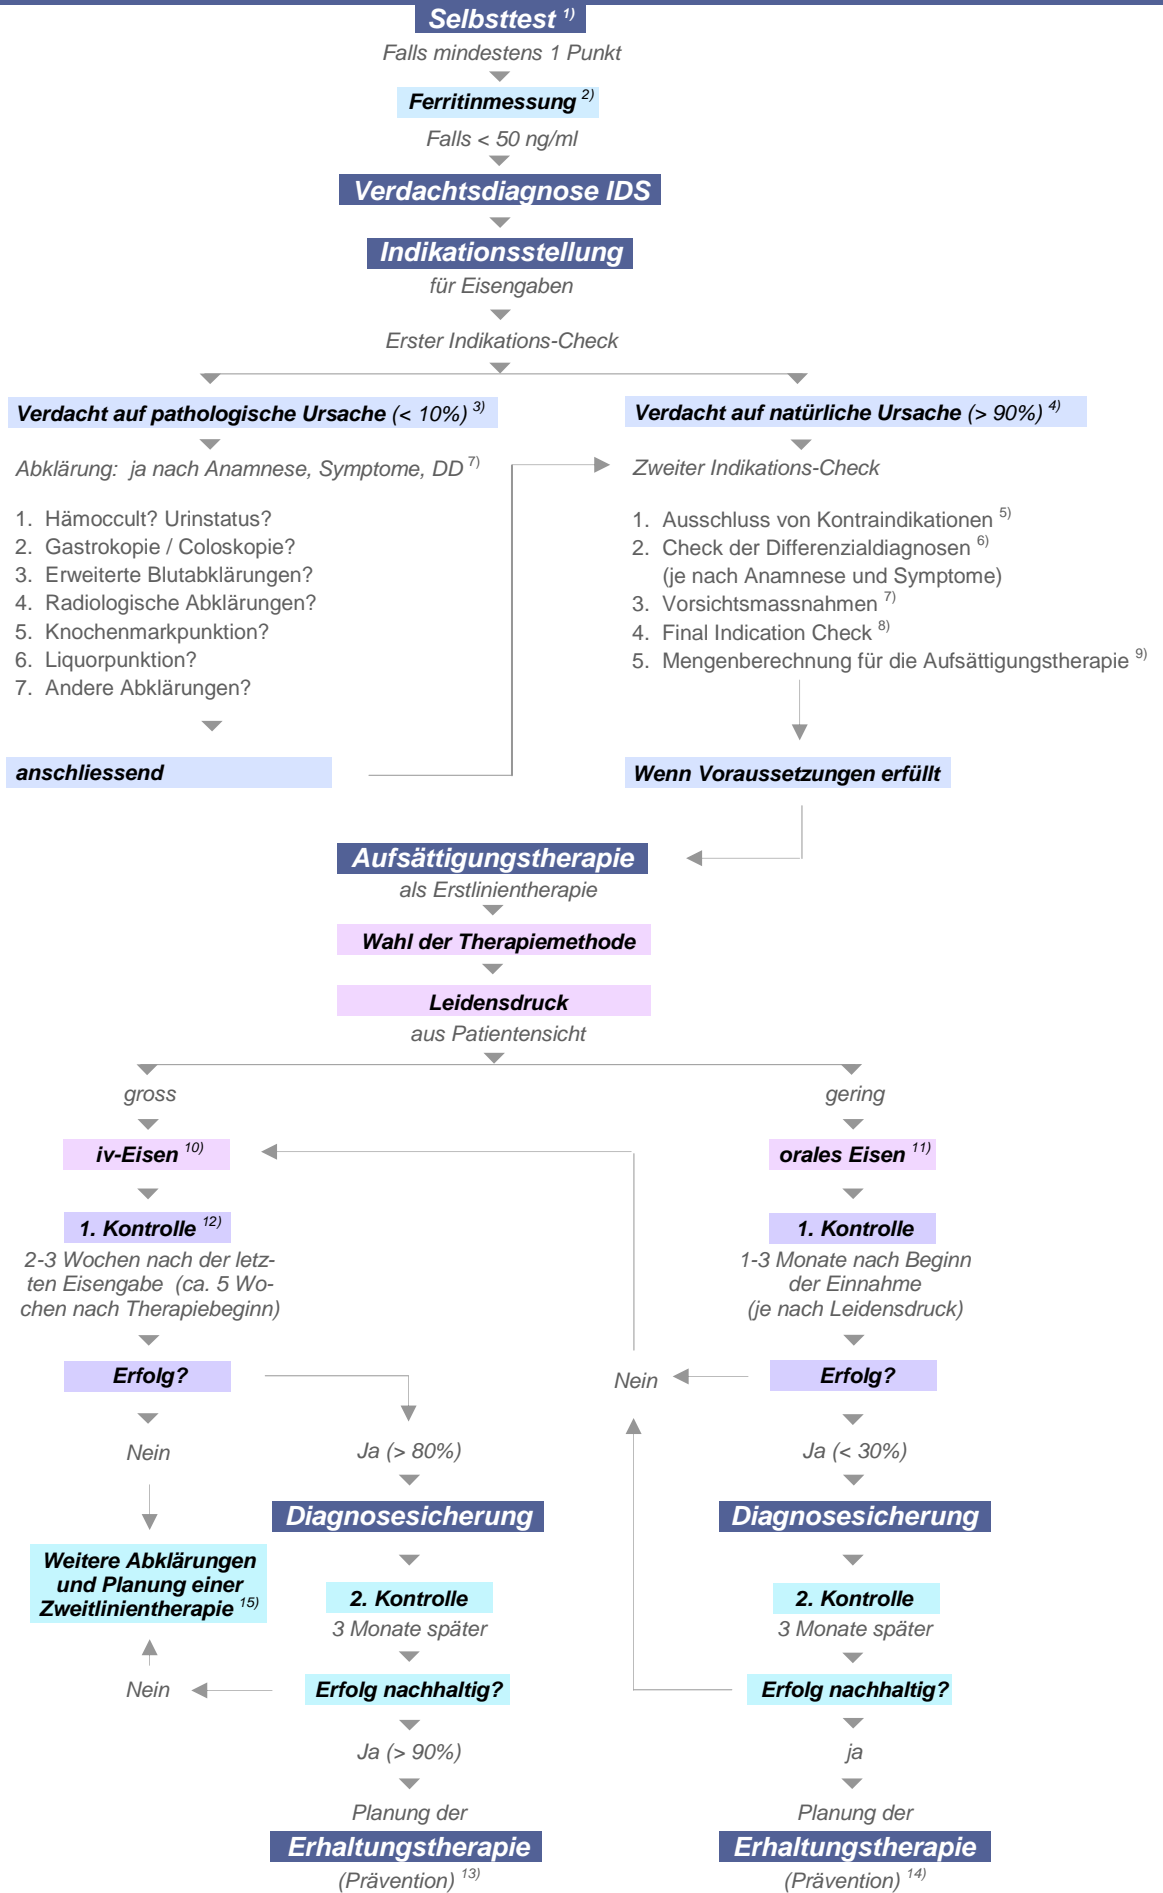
Selbsttest $^{1)}$
Falls mindestens 1 Punkt

Ferritinmessung $^{2)}$
Falls < 50 ng/ml

Verdachtsdiagnose IDS

Indikationsstellung
für Eisengaben

Erster Indikations-Check

Verdacht auf pathologische Ursache (< 10%) $^{3)}$

Abklärung: ja nach Anamnese, Symptome, DD $^{7)}$

1. Hämoccult? Urinstatus?
2. Gastrokopie / Coloskopie?
3. Erweiterte Blutabklärungen?
4. Radiologische Abklärungen?
5. Knochenmarkpunktion?
6. Liquorpunktion?
7. Andere Abklärungen?

anschliessend

Verdacht auf natürliche Ursache (> 90%) $^{4)}$

Zweiter Indikations-Check

1. Ausschluss von Kontraindikationen $^{5)}$
2. Check der Differenzialdiagnosen $^{6)}$ (je nach Anamnese und Symptome)
3. Vorsichtsmassnahmen $^{7)}$
4. Final Indication Check $^{8)}$
5. Mengenberechnung für die Aufsättigungstherapie $^{9)}$

Wenn Voraussetzungen erfüllt

Aufsättigungstherapie
als Erstlinientherapie

Wahl der Therapiemethode

Leidensdruck
aus Patientensicht

gross

iv-Eisen $^{10)}$

1. Kontrolle $^{12)}$
2-3 Wochen nach der letzten Eisengabe (ca. 5 Wochen nach Therapiebeginn)

Erfolg?

Nein

Weitere Abklärungen und Planung einer Zweitlinientherapie $^{15)}$

Nein

Ja (> 80%)

Diagnosesicherung

2. Kontrolle
3 Monate später

Erfolg nachhaltig?

Ja (> 90%)

Planung der
Erhaltungstherapie
(Prävention) $^{13)}$

gering

orales Eisen $^{11)}$

1. Kontrolle
1-3 Monate nach Beginn der Einnahme (je nach Leidensdruck)

Nein

Erfolg?

Ja (< 30%)

Diagnosesicherung

2. Kontrolle
3 Monate später

Erfolg nachhaltig?

ja

Planung der
Erhaltungstherapie
(Prävention) $^{14)}$